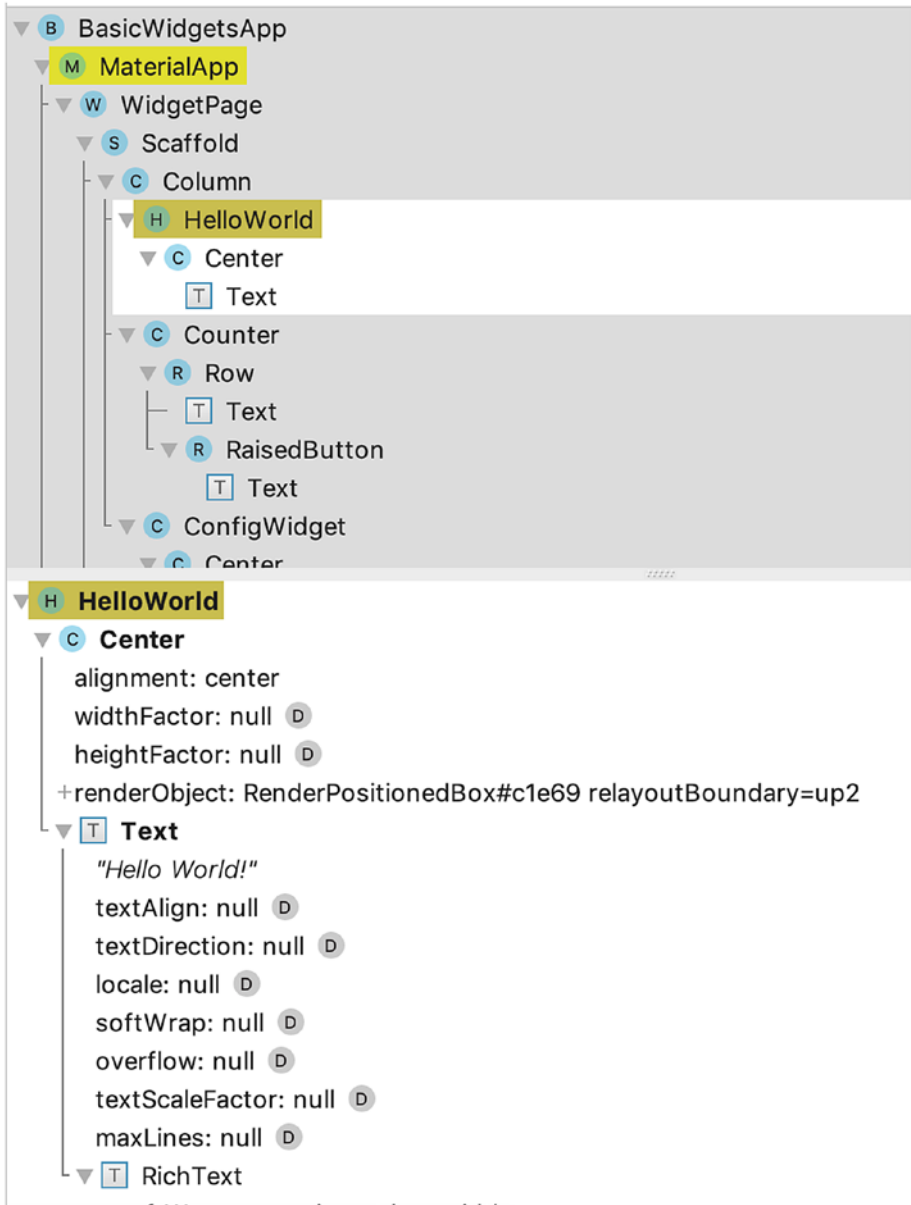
B BasicWidgetsApp
M MaterialApp
W WidgetPage
S Scaffold
C Column
H HelloWorld
C Center
T Text
C Counter
R Row
T Text
R RaisedButton
T Text
C ConfigWidget
C Center

H HelloWorld
C Center
alignment: center
widthFactor: null D
heightFactor: null D
+renderObject: RenderPositionedBox#c1e69 relayoutBoundary=up2
T Text
"Hello World!"
textAlign: null D
textDirection: null D
locale: null D
softWrap: null D
overflow: null D
textScaleFactor: null D
maxLines: null D
T RichText
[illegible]